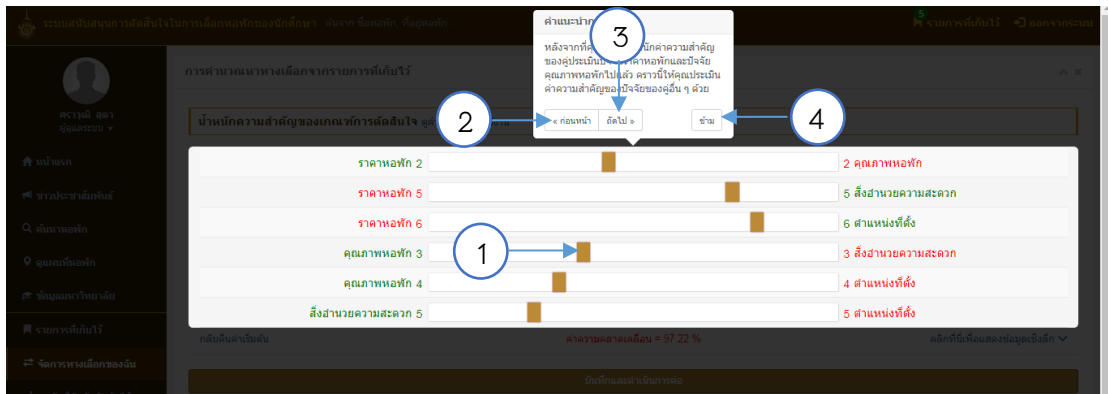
ระบบสนับสนุนการตัดสินใจในการเลือกหอพักของนักศึกษา

รายการที่เก็บไว้ ออกจากระบบ

ศราวุฒิ สุดา ผู้ดูแลระบบ

หน้าแรก
ข่าวประชาสัมพันธ์
ค้นหาหอพัก
ดูแผนที่หอพัก
ข้อมูลมหาวิทยาลัย
รายการที่เก็บไว้
จัดการทางเลือกของฉัน

การคำนวณหาทางเลือกจากรายการที่เก็บไว้

น้ำหนักความสำคัญของเกณฑ์การตัดสินใจ

คำแนะนำ

หลังจากที่คุณ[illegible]นักค่าความสำคัญของคู่ประเมิน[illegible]ค่าหอพักและปัจจัยคุณภาพหอพักไปแล้ว คราวนี้ให้คุณประเมินค่าความสำคัญของปัจจัยของคู่อื่น ๆ ด้วย

« ก่อนหน้า | ถัดไป » | ข้าม

| | | |
|---|---|---|
| ราคาหอพัก 2 | | 2 คุณภาพหอพัก |
| ราคาหอพัก 5 | | 5 สิ่งอำนวยความสะดวก |
| ราคาหอพัก 6 | | 6 ตำแหน่งที่ตั้ง |
| คุณภาพหอพัก 3 | | 3 สิ่งอำนวยความสะดวก |
| คุณภาพหอพัก 4 | | 4 ตำแหน่งที่ตั้ง |
| สิ่งอำนวยความสะดวก 5 | | 5 ตำแหน่งที่ตั้ง |

กลับคืนค่าเริ่มต้น
ค่าความคลาดเคลื่อน = 97.22 %
คลิกที่นี่เพื่อแสดงข้อมูลเชิงลึก

บันทึกและดำเนินการต่อ

1
2
3
4